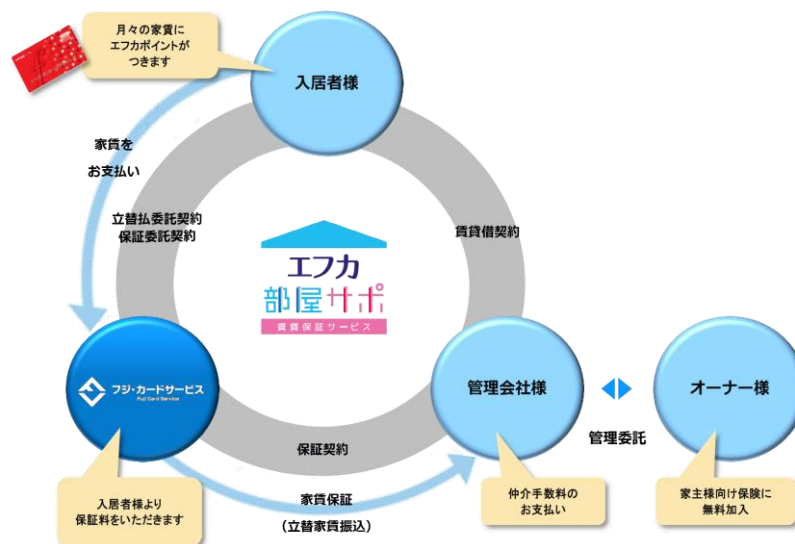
月々の家賃に
エフカポイントが
つきます

入居者様

家賃を
お支払い

立替払委託契約
保証委託契約

賃貸借契約

エフカ
部屋サポ
賃貸保証サービス

フジ・カードサービス
Fuji Card Service

管理会社様

オーナー様

保証契約

管理委託

家賃保証
（立替家賃振込）

入居者様より
保証料をいただきます

仲介手数料の
お支払い

家主様向け保険に
無料加入